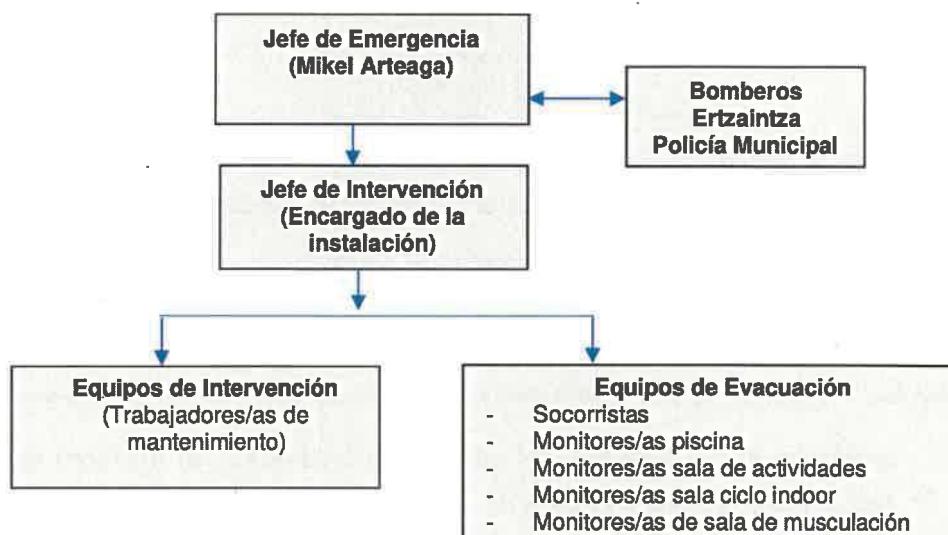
Jefe de Emergencia
(Mikel Arteaga)

Bomberos
Ertzaintza
Policía Municipal

Jefe de Intervención
(Encargado de la instalación)

Equipos de Intervención
(Trabajadores/as de mantenimiento)

Equipos de Evacuación
- Socorristas
- Monitores/as piscina
- Monitores/as sala de actividades
- Monitores/as sala ciclo indoor
- Monitores/as de sala de musculación